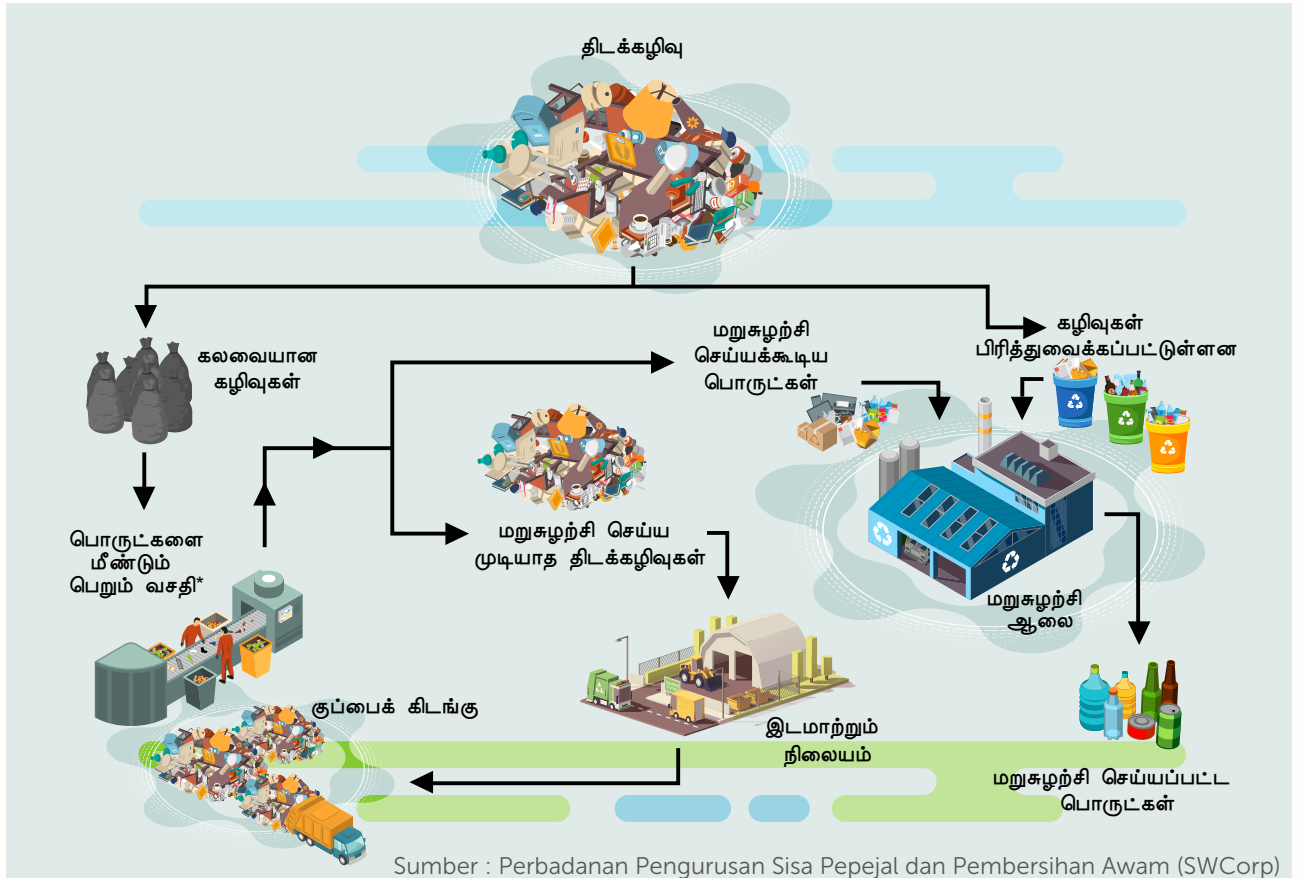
திடக்கழிவு

கலவையான கழிவுகள்

பொருட்களை மீண்டும் பெறும் வசதி*

மறுசுழற்சி செய்யக்கூடிய பொருட்கள்

கழிவுகள் பிரித்துவைக்கப்பட்டுள்ளன

மறுசுழற்சி செய்ய முடியாத திடக்கழிவுகள்

மறுசுழற்சி ஆலை

குப்பைக் கிடங்கு

இடமாற்றும் நிலையம்

மறுசுழற்சி செய்யப்பட்ட பொருட்கள்

Sumber : Perbadanan Pengurusan Sisa Pepejal dan Pembersihan Awam (SWCorp)